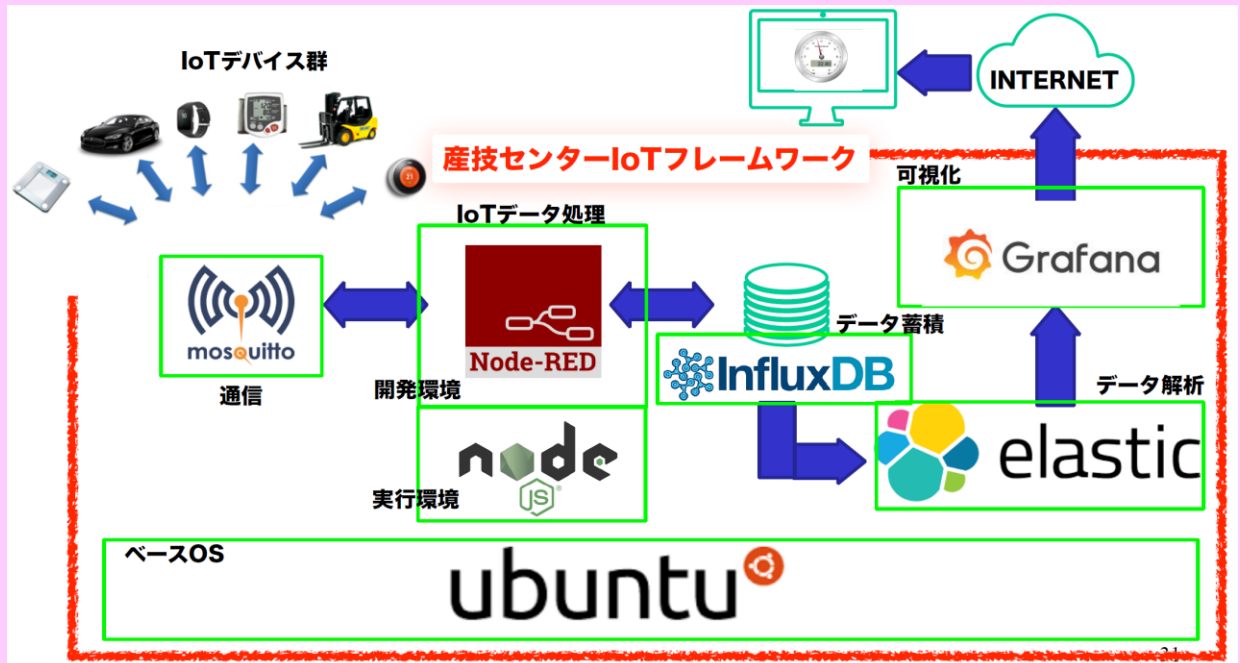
IoTデバイス群

INTERNET

産技センターIoTフレームワーク

可視化

Grafana

IoTデータ処理

mosquitto

通信

Node-RED

開発環境

データ蓄積

InfluxDB

データ解析

elastic

node JS

実行環境

ベースOS

ubuntu

31